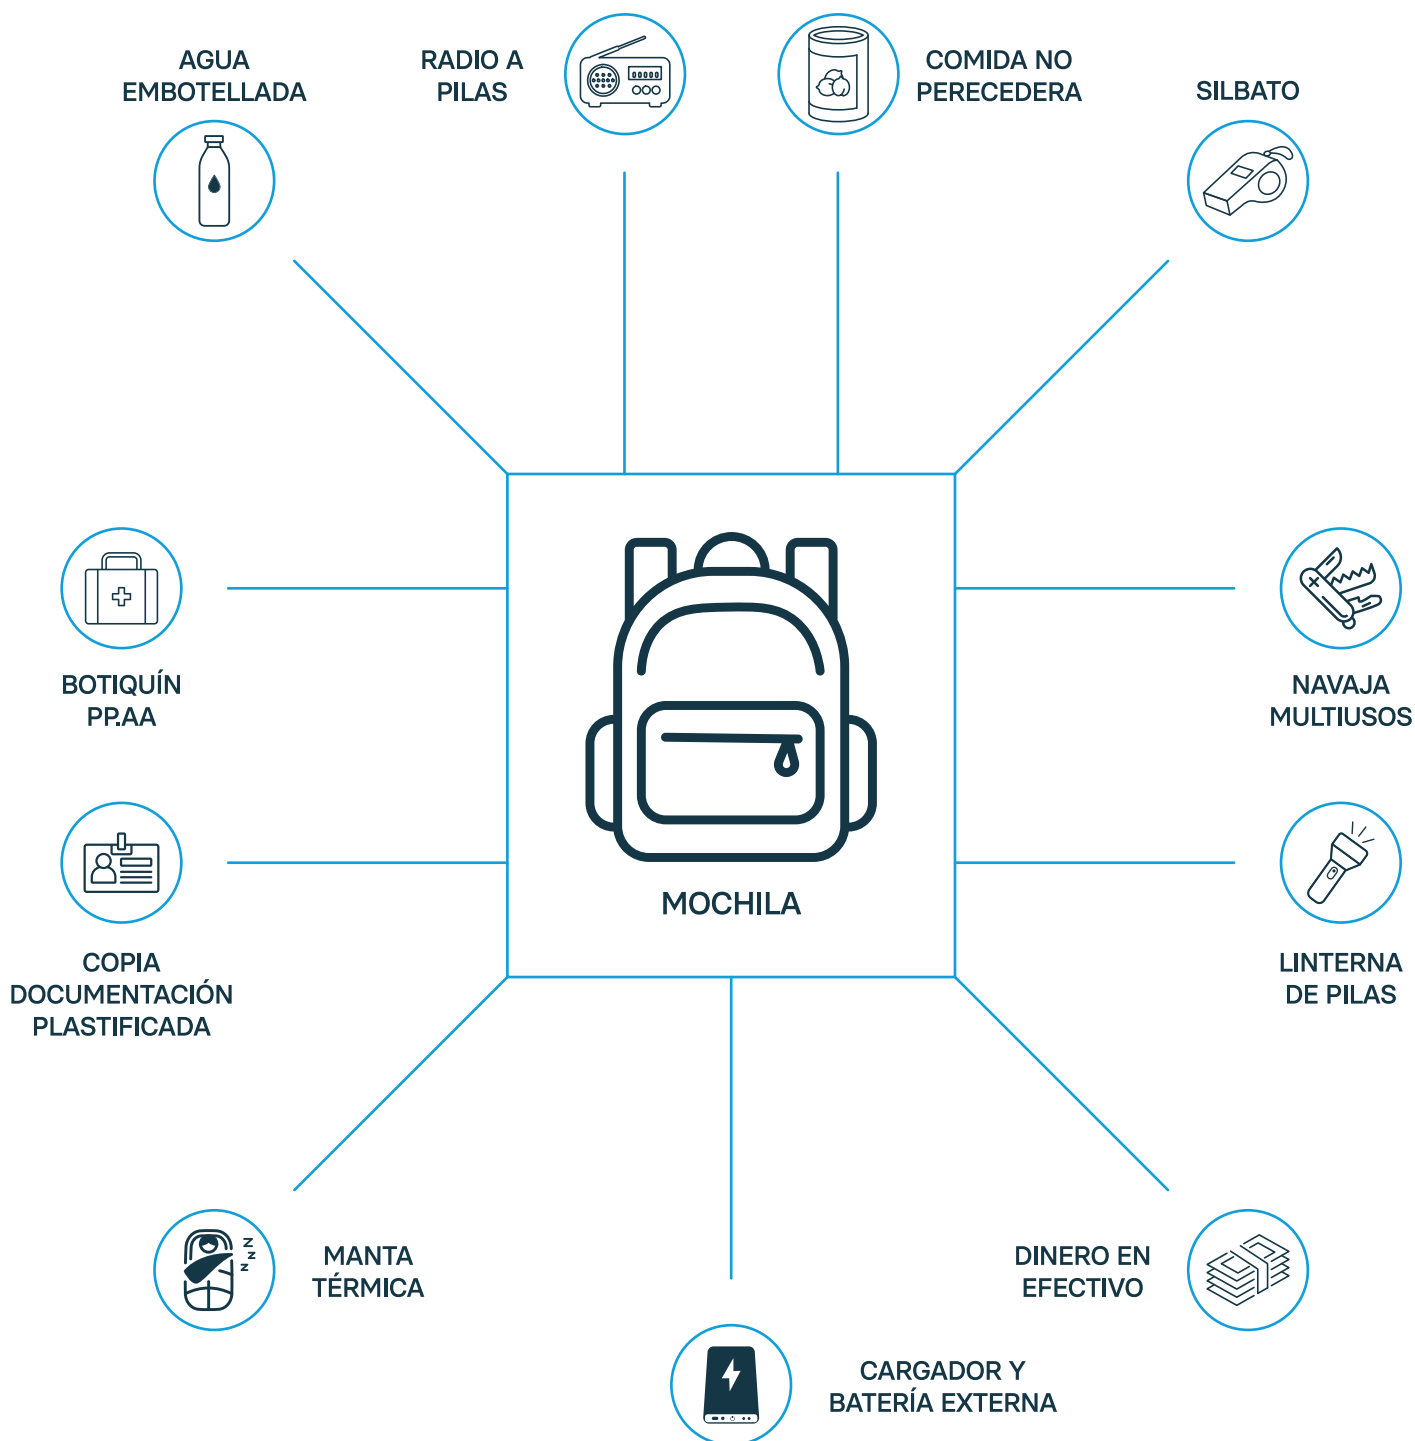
AGUA EMBOTELLADA

RADIO A PILAS

COMIDA NO PERECEDERA

SILBATO

BOTIQUÍN PP.AA

NAVAJA MULTIUSOS

MOCHILA

COPIA DOCUMENTACIÓN PLASTIFICADA

LINTERNA DE PILAS

MANTA TÉRMICA

DINERO EN EFECTIVO

CARGADOR Y BATERÍA EXTERNA